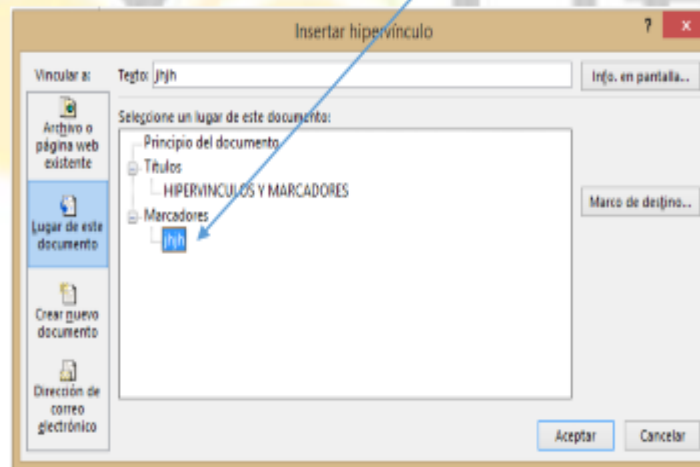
Insertar hipervínculo

?
×

Vincular a:

Texto: jhjh

Info. en pantalla...

Archivo o página web existente

Lugar de este documento

Crear nuevo documento

Dirección de correo electrónico

Seleccione un lugar de este documento:

Principio del documento
Títulos
HIPERVINCULOS Y MARCADORES
Marcadores
jhjh

Marco de destino...

Aceptar

Cancelar